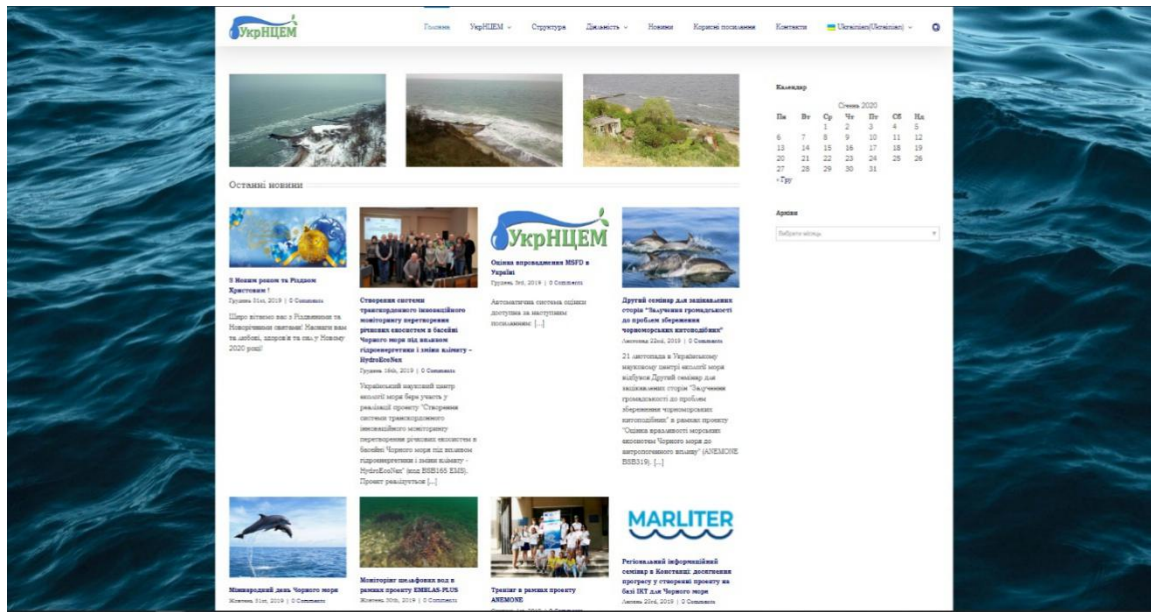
УкрНЦЕМ

Головна УкрНЦЕМ Структура Діяльність Новини Корисні посилання Контакти Ukrainian(Ukrainian)

Календар

Січень 2020

| Пн | Вт | Ср | Чт | Пт | Сб | Нд |
|---|---|---|---|---|---|---|
| | | 1 | 2 | 3 | 4 | 5 |
| 6 | 7 | 8 | 9 | 10 | 11 | 12 |
| 13 | 14 | 15 | 16 | 17 | 18 | 19 |
| 20 | 21 | 22 | 23 | 24 | 25 | 26 |
| 27 | 28 | 29 | 30 | 31 | | |

« Гру

Архіви

Виберіть місяць

Останні новини

З Новим роком та Різдвом Христовим !
Грудень 31st, 2019 | 0 Comments
Щиро вітаємо вас з Різдвяними та Новорічними святами! Бажаємо вам та любові, здоров'я та сил у Новому 2020 році!

Створення системи транскордонного інноваційного моніторингу перетворення річкових екосистем в басейні Чорного моря під впливом гідроенергетики і зміни клімату - HydroEcoNex
Грудень 16th, 2019 | 0 Comments
Український науковий центр екології моря бере участь у реалізації проекту "Створення системи транскордонного інноваційного моніторингу перетворення річкових екосистем в басейні Чорного моря під впливом гідроенергетики і зміни клімату - HydroEcoNex" (код BSB165 EMS). Проект реалізується [...]

УкрНЦЕМ
Оцінка впровадження MSFD в Україні
Грудень 3rd, 2019 | 0 Comments
Автоматична система оцінки доступна за наступним посиланням: [...]

Другий семінар для зацікавлених сторін "Залучення громадськості до проблем збереження чорноморських китоподібних"
Листопад 22nd, 2019 | 0 Comments
21 листопада в Українському науковому центрі екології моря відбувся Другий семінар для зацікавлених сторін "Залучення громадськості до проблем збереження чорноморських китоподібних" в рамках проекту "Оцінка вразливості морських екосистем Чорного моря до антропогенного впливу" (ANEMONE BSB319). [...]

Міжнародний день Чорного моря
Жовтень 31st, 2019 | 0 Comments

Моніторинг шельфових вод в рамках проекту EMBLAS-PLUS
Жовтень 30th, 2019 | 0 Comments

Тренінг в рамках проекту ANEMONE

MARLITER
Регіональний інформаційний семінар в Констанці: досягнення прогресу у створенні проекту на базі ІКТ для Чорного моря
Серпень 20th, 2019 | 0 Comments